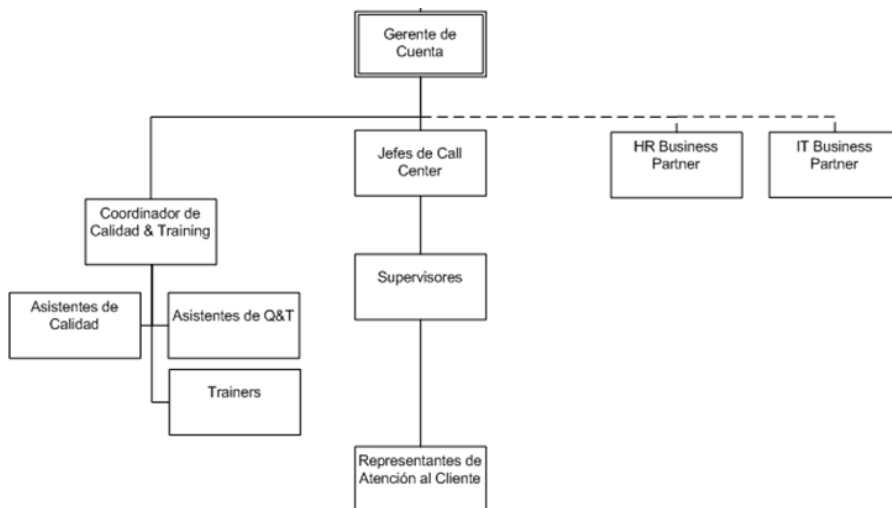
Gerente de Cuenta

Coordinador de Calidad & Training

Jefes de Call Center

HR Business Partner

IT Business Partner

Asistentes de Calidad

Asistentes de Q&T

Trainers

Supervisores

Representantes de Atención al Cliente